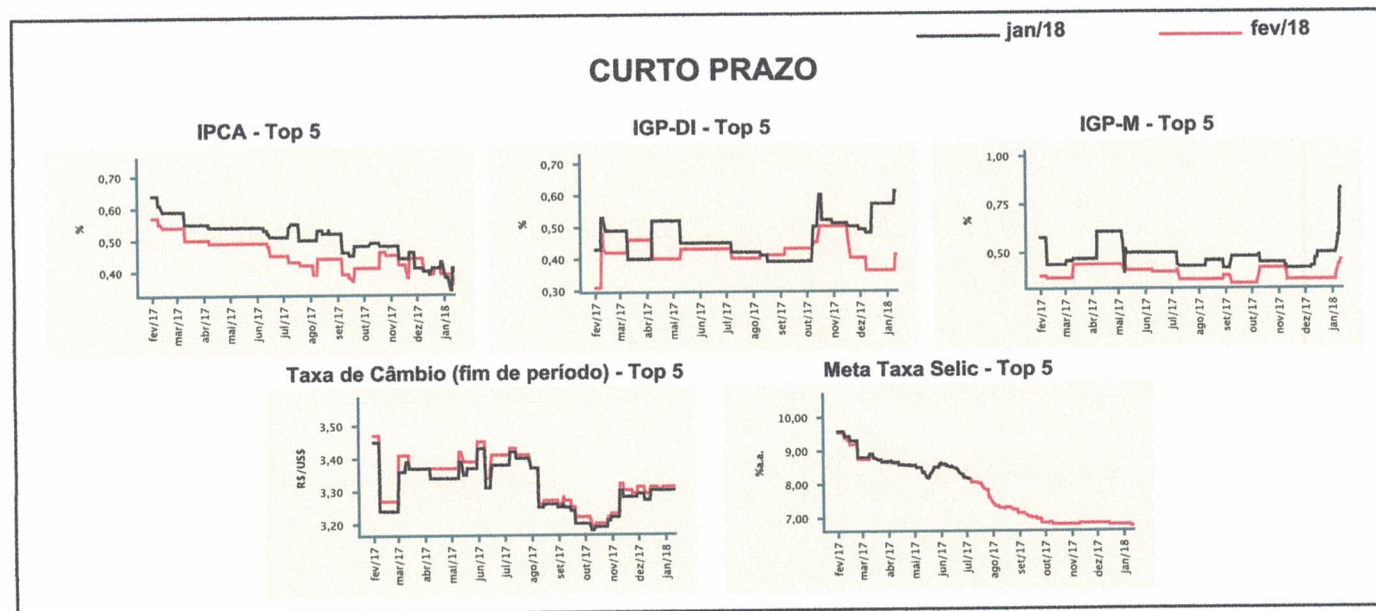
jan/18
fev/18

CURTO PRAZO

IPCA - Top 5

%
0,70
0,60
0,50
0,40
fev/17 mar/17 abr/17 mai/17 jun/17 jul/17 ago/17 set/17 out/17 nov/17 dez/17 jan/18

IGP-DI - Top 5

%
0,70
0,60
0,50
0,40
0,30
fev/17 mar/17 abr/17 mai/17 jun/17 jul/17 ago/17 set/17 out/17 nov/17 dez/17 jan/18

IGP-M - Top 5

%
1,00
0,75
0,50
fev/17 mar/17 abr/17 mai/17 jun/17 jul/17 ago/17 set/17 out/17 nov/17 dez/17 jan/18

Taxa de Câmbio (fim de período) - Top 5

R$/US$
3,50
3,40
3,30
3,20
fev/17 mar/17 abr/17 mai/17 jun/17 jul/17 ago/17 set/17 out/17 nov/17 dez/17 jan/18

Meta Taxa Selic - Top 5

%a.a.
10,00
9,00
8,00
7,00
fev/17 mar/17 abr/17 mai/17 jun/17 jul/17 ago/17 set/17 out/17 nov/17 dez/17 jan/18